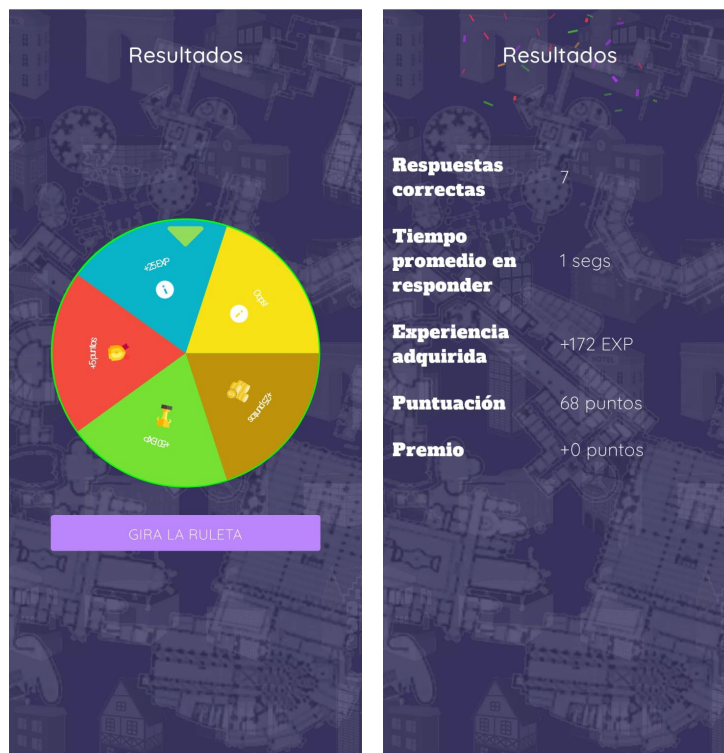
Resultados

+25EXP

Oops!

+5puntos

+25puntos

+10EXP

GIRA LA RULETA

Resultados

| | |
|---|---|
| Respuestas correctas | 7 |
| Tiempo promedio en responder | 1 segs |
| Experiencia adquirida | +172 EXP |
| Puntuación | 68 puntos |
| Premio | +0 puntos |